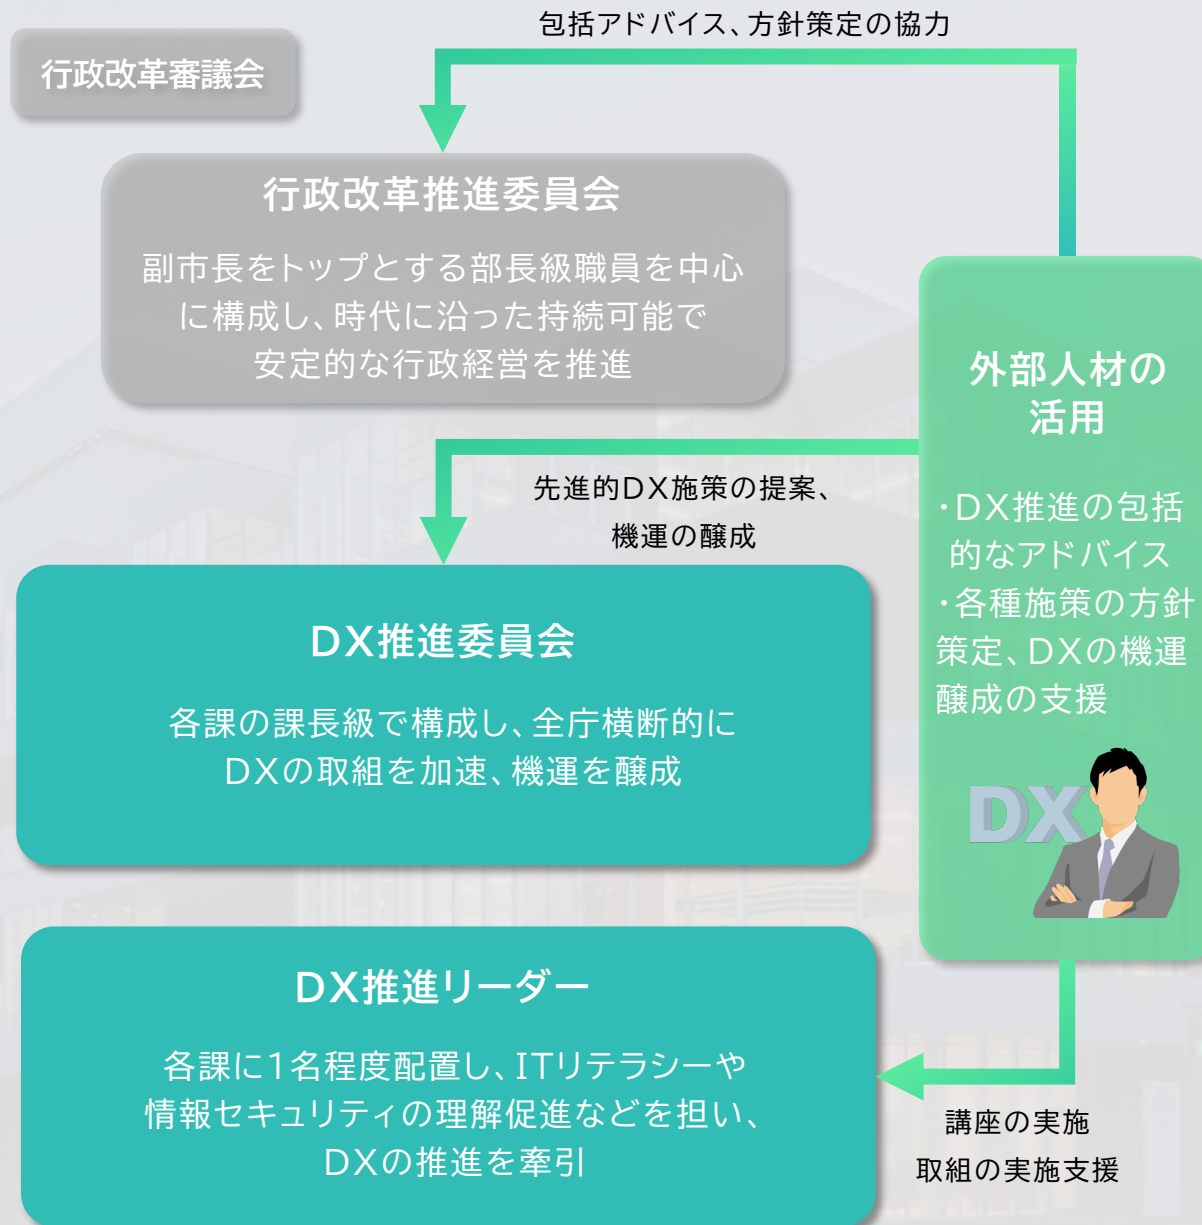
行政改革審議会

包括アドバイス、方針策定の協力

行政改革推進委員会

副市長をトップとする部長級職員を中心に構成し、時代に沿った持続可能で安定的な行政経営を推進

外部人材の活用

・DX推進の包括的なアドバイス
・各種施策の方針策定、DXの機運醸成の支援

先進的DX施策の提案、機運の醸成

DX推進委員会

各課の課長級で構成し、全庁横断的にDXの取組を加速、機運を醸成

DX

DX推進リーダー

各課に1名程度配置し、ITリテラシーや情報セキュリティの理解促進などを担い、DXの推進を牽引

講座の実施
取組の実施支援